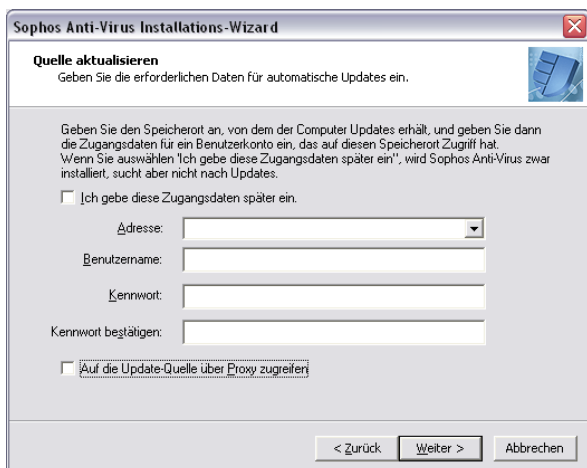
Sophos Anti-Virus Installations-Wizard

Quelle aktualisieren
Geben Sie die erforderlichen Daten für automatische Updates ein.

Geben Sie den Speicherort an, von dem der Computer Updates erhält, und geben Sie dann die Zugangsdaten für ein Benutzerkonto ein, das auf diesen Speicherort Zugriff hat.
Wenn Sie auswählen 'Ich gebe diese Zugangsdaten später ein'', wird Sophos Anti-Virus zwar installiert, sucht aber nicht nach Updates.

Ich gebe diese Zugangsdaten später ein.

Adresse:

Benutzername:

Kennwort:

Kennwort bestätigen:

Auf die Update-Quelle über Proxy zugreifen

< Zurück
Weiter >
Abbrechen